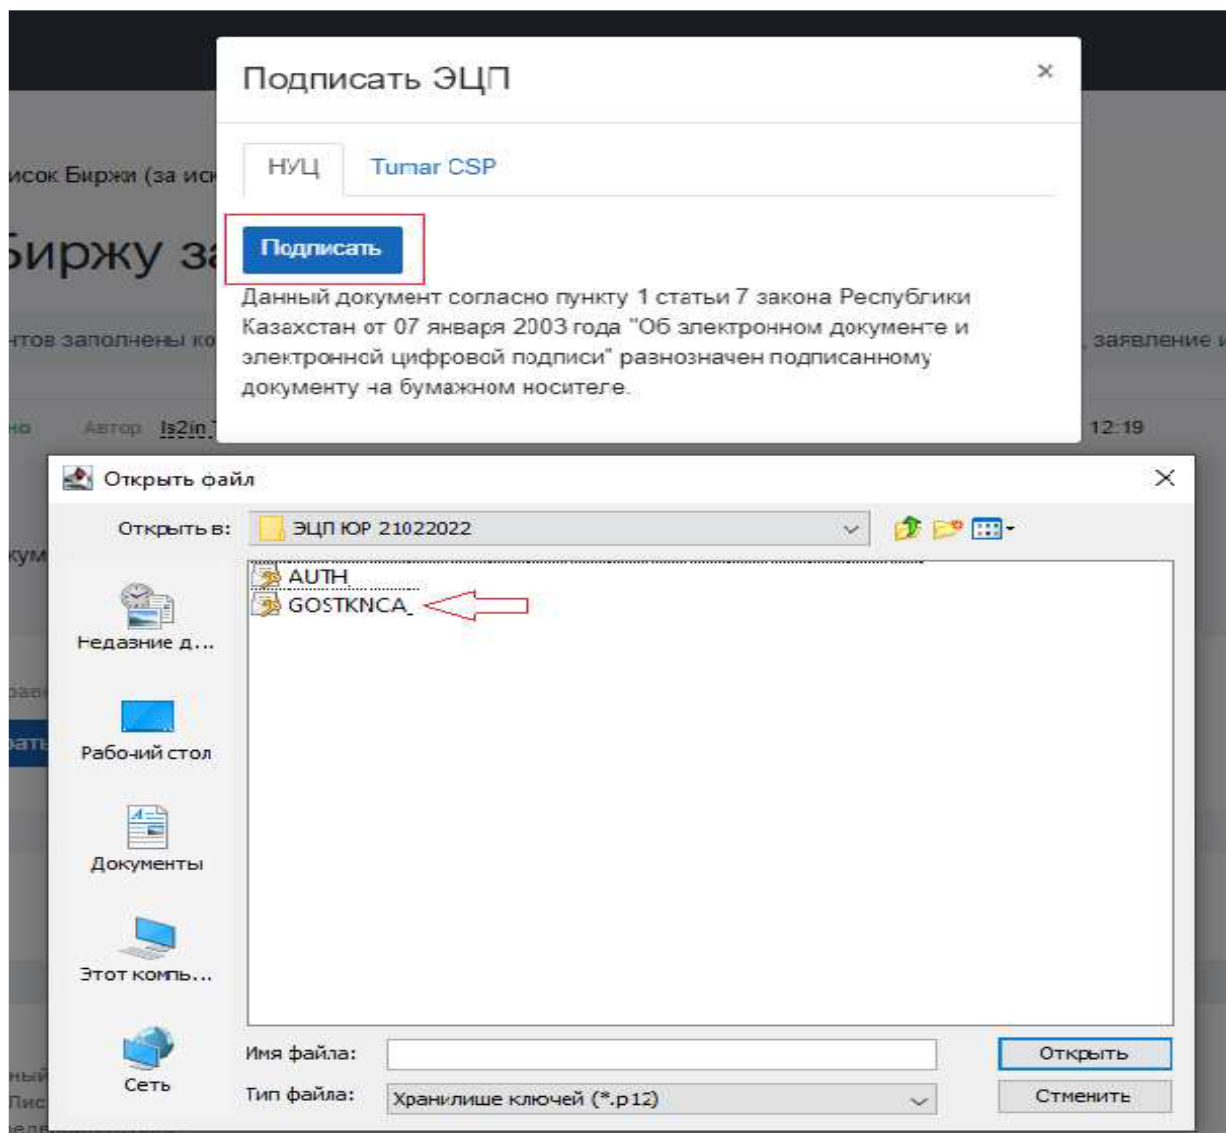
исок Биржи (за иск

Биржу з

нтов заполнены ко

, заявление

но Автор Is2in

12:19

Подписать ЭЦП

×

НУЦ

Tumar CSP

Подписать

Данный документ согласно пункту 1 статьи 7 закона Республики Казахстан от 07 января 2003 года "Об электронном документе и электронной цифровой подписи" равнозначен подписанному документу на бумажном носителе.

Открыть файл

×

Открыть в:

ЭЦП ЮР 21022022

AUTH

GOSTKNCA

Недавние д...

Рабочий стол

Документы

Этот компь...

Сеть

Имя файла:

Тип файла:

Хранилище ключей (*.p12)

Открыть

Отменить